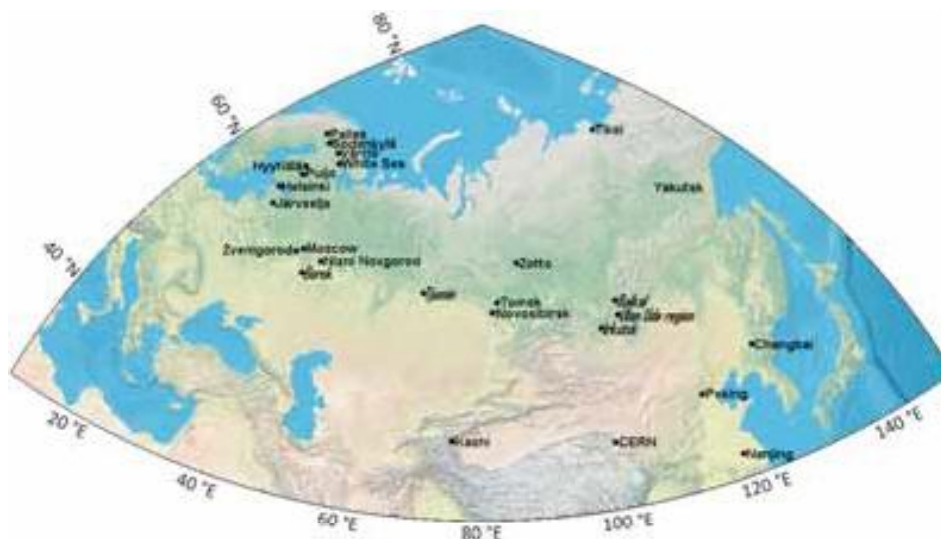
80 °N
60 °N
40 °N
20 °E
40 °E
60 °E
80 °E
100 °E
120 °E
140 °E
Pallas
Sodankylä
Värriö
White Sea
Hyytiälä
Pötsi
Helsinki
Järvselja
Zvenigorod
Moscow
Velikii Novgorod
Ural
Tiksi
Yakutsk
Zotto
Tyumen
Tomsk
Novosibirsk
Baikal
Lake Baikal region
Irkutsk
Changbai
Peking
Kashi
CERN
Nanjing